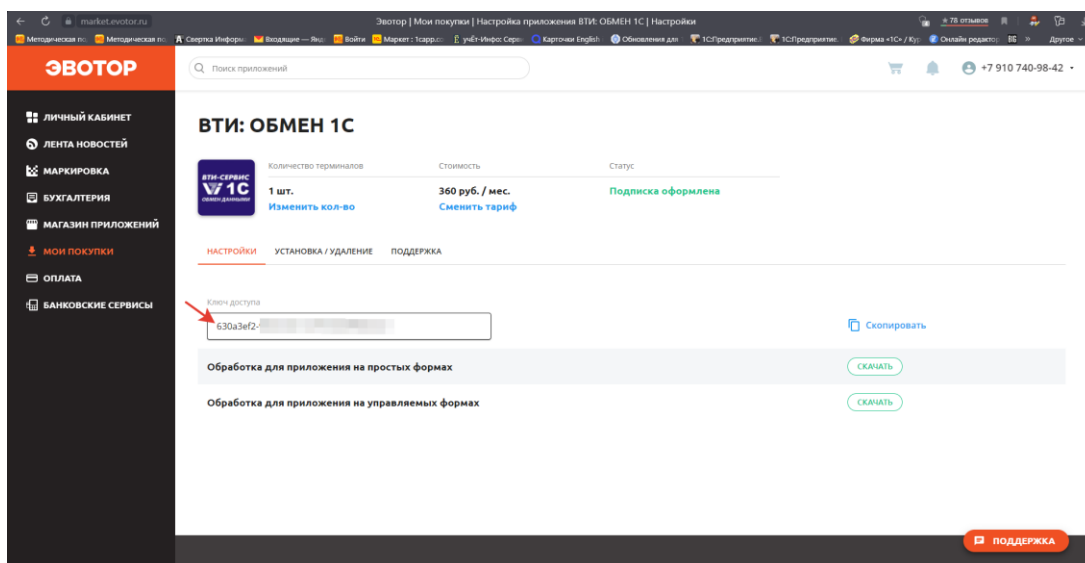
market.evotor.ru
Эвотор | Мои покупки | Настройка приложения ВТИ: ОБМЕН 1С | Настройки
★ 78 отзывов
Методическая п | Методическая п | Свертка Информ | Входящие — Янд | Войти | Маркет : 1capp.c | учёт-Инфо: Серв | Карточки English | Обновления для | 1С:Предприятие | 1С:Предприятие | Фирма «1С» / Кур | Онлайн редактор | BE | » | Другое

ЭВОТОР
Поиск приложений
+7 910 740-98-42

ЛИЧНЫЙ КАБИНЕТ
ЛЕНТА НОВОСТЕЙ
МАРКИРОВКА
БУХГАЛТЕРИЯ
МАГАЗИН ПРИЛОЖЕНИЙ
МОИ ПОКУПКИ
ОПЛАТА
БАНКОВСКИЕ СЕРВИСЫ

ВТИ: ОБМЕН 1С

ВТИ-СЕРВИС
1С
ОБМЕН ДАННЫМИ

| Количество терминалов | Стоимость | Статус |
|---|---|---|
| 1 шт. | 360 руб. / мес. | Подписка оформлена |
| Изменить кол-во | Сменить тариф | |

НАСТРОЙКИ УСТАНОВКА / УДАЛЕНИЕ ПОДДЕРЖКА

Ключ доступа
630a3ef2-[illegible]
Скопировать

Обработка для приложения на простых формах
СКАЧАТЬ
Обработка для приложения на управляемых формах
СКАЧАТЬ

ПОДДЕРЖКА